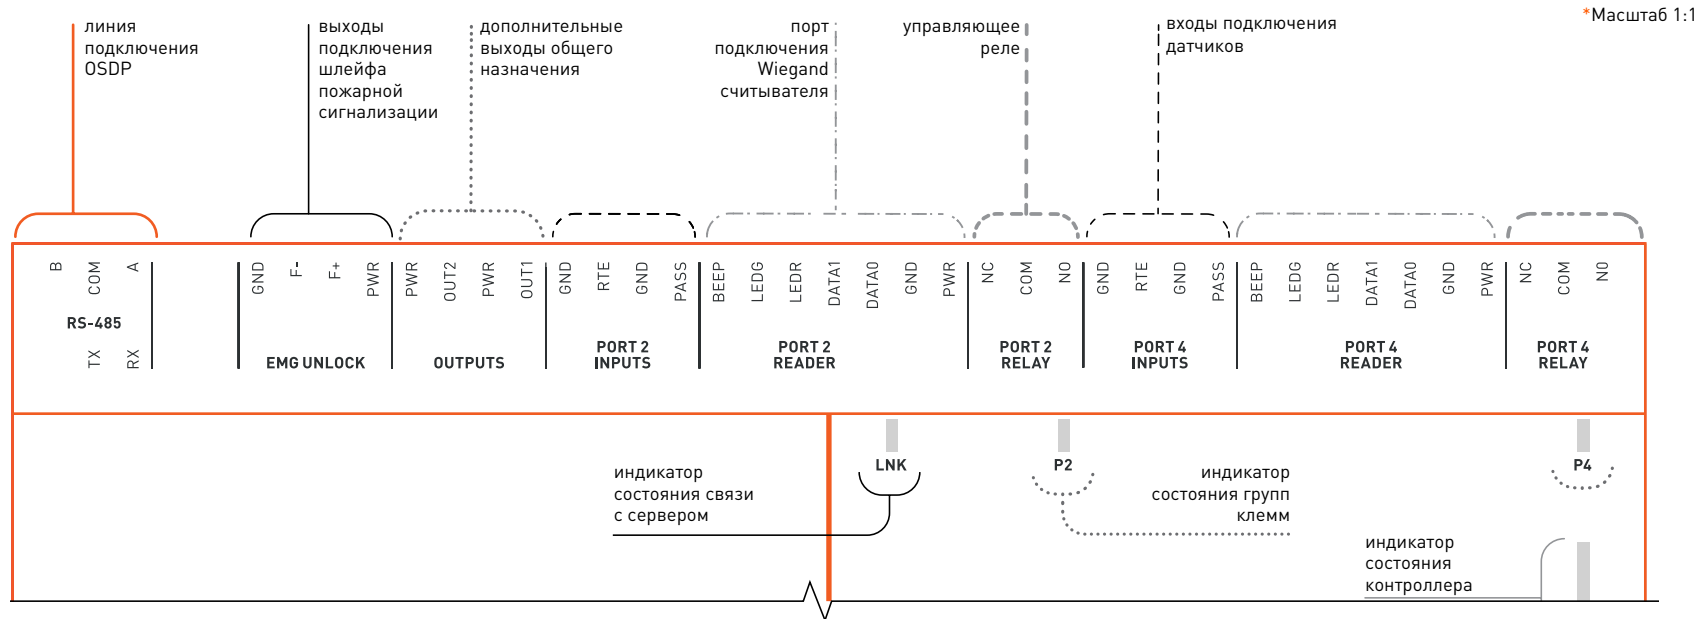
*Масштаб 1:1

линия подключения OSDP

выходы подключения шлейфа пожарной сигнализации

дополнительные выходы общего назначения

порт подключения Wiegand считывателя

управляющее реле

входы подключения датчиков

B COM A
RS-485
TX RX

GND F- F+ PWR
EMG UNLOCK

PWR OUT2 PWR OUT1
OUTPUTS

GND RTE GND PASS
PORT 2 INPUTS

BEEP LEDG LEDR DATA1 DATA0 GND PWR
PORT 2 READER

NC COM NO
PORT 2 RELAY

GND RTE GND PASS
PORT 4 INPUTS

BEEP LEDG LEDR DATA1 DATA0 GND PWR
PORT 4 READER

NC COM NO
PORT 4 RELAY

LNK
P2
P4

индикатор состояния связи с сервером

индикатор состояния групп клемм

индикатор состояния контроллера